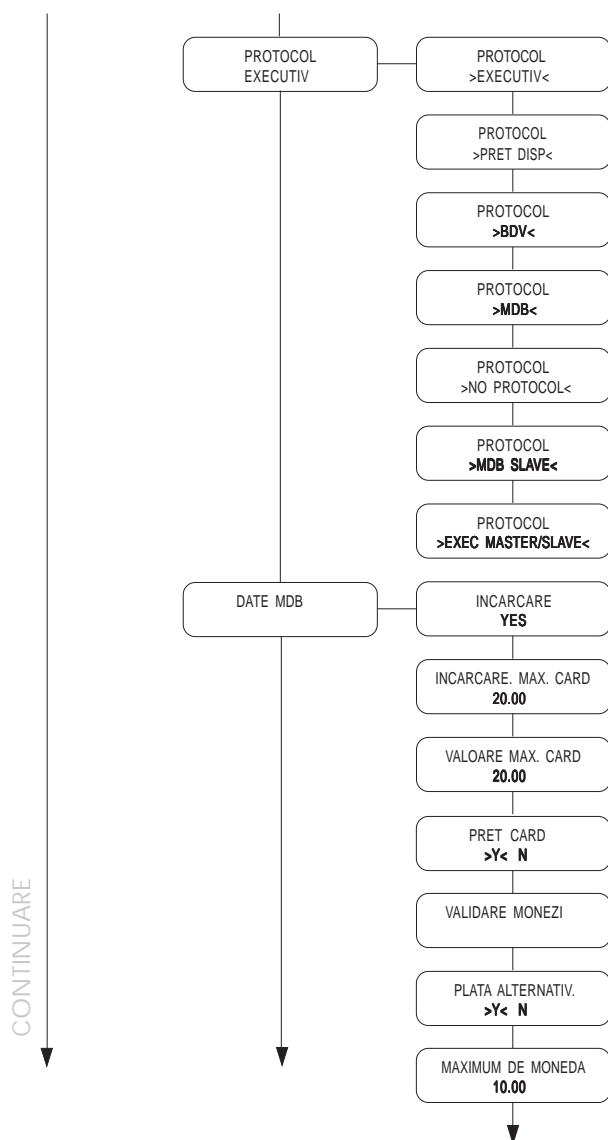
PROTOCOL
EXECUTIV

PROTOCOL
>EXECUTIV<

PROTOCOL
>PRET DISP<

PROTOCOL
>BDV<

PROTOCOL
>MDB<

PROTOCOL
>NO PROTOCOL<

PROTOCOL
>MDB SLAVE<

PROTOCOL
>EXEC MASTER/SLAVE<

DATE MDB

INCARCARE
YES

INCARCARE. MAX. CARD
20.00

VALOARE MAX. CARD
20.00

PRET CARD
>Y< N

VALIDARE MONEZI

PLATA ALTERNATIV.
>Y< N

MAXIMUM DE MONEDA
10.00

CONTINUARE